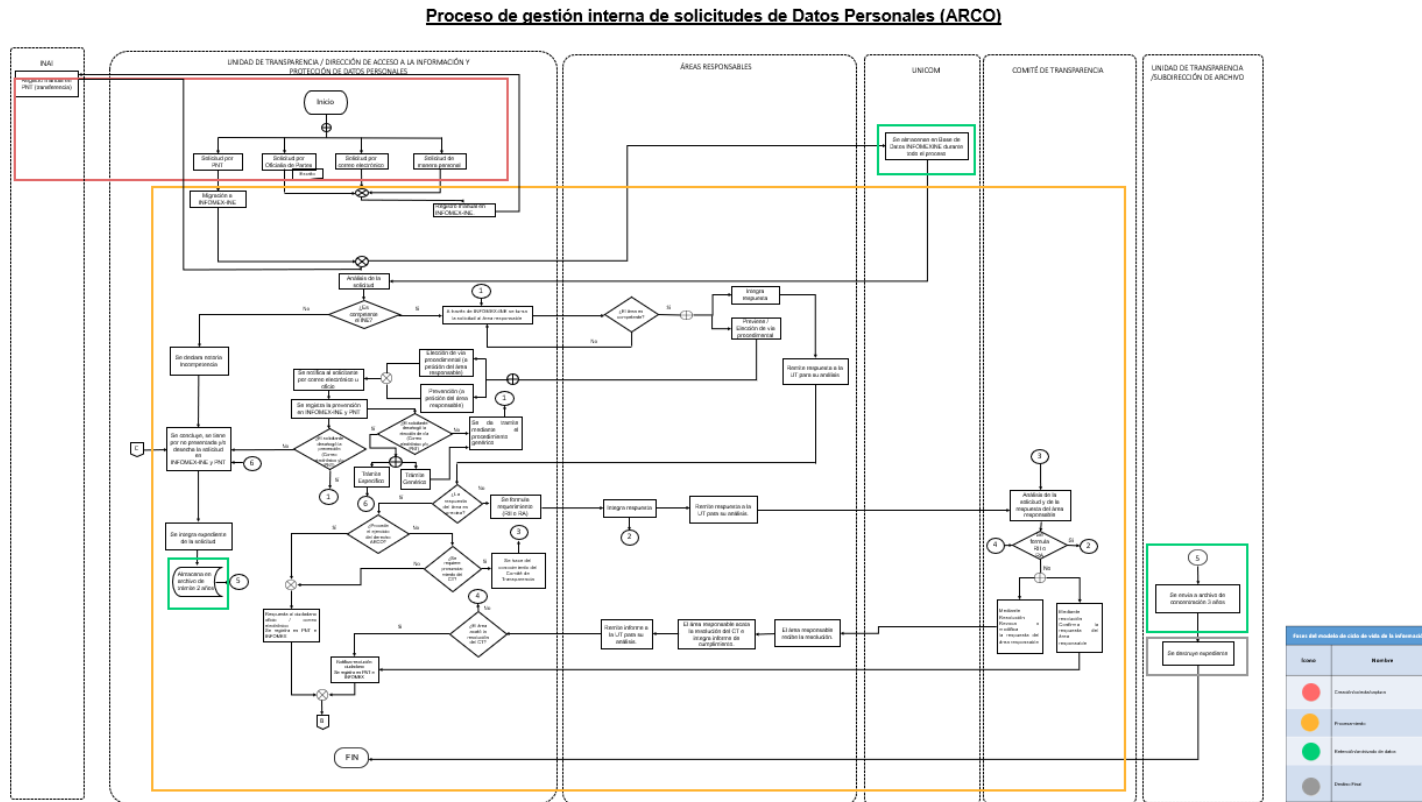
Proceso de gestión interna de solicitudes de Datos Personales (ARCO)

INAI

Registro manual en PNT (transferencia)

UNIDAD DE TRANSPARENCIA / DIRECCIÓN DE ACCESO A LA INFORMACIÓN Y PROTECCIÓN DE DATOS PERSONALES

ÁREAS RESPONSABLES

UNICOM

COMITÉ DE TRANSPARENCIA

UNIDAD DE TRANSPARENCIA /SUBDIRECCIÓN DE ARCHIVO

Inicio

Solicitud por PNT

Solicitud por Oficialía de Partes

Escrito

Solicitud por correo electrónico

Solicitud de manera personal

Migración a INFOMEX-INE

Registro manual en INFOMEX-INE.

Se almacenan en Base de Datos INFOMEX-INE durante todo el proceso

Análisis de la solicitud

¿Es competente el INE?

No

Sí

1

A través de INFOMEX-INE se turna la solicitud al área responsable

¿El área es competente?

Sí

No

Integra respuesta

Previene / Elección de vía procedimental

Se declara notoria incompetencia

Elección de vía procedimental (a petición del área responsable)

Se notifica al solicitante por correo electrónico u oficio

Prevención (a petición del área responsable)

Se registra la prevención en INFOMEX-INE y PNT

1

Remite respuesta a la UT para su análisis.

C

Se concluye, se tiene por no presentada y/o desecha la solicitud en INFOMEX-INE y PNT

No

6

¿El solicitante desahogó la prevención (Correo electrónico u oficio)?

Sí

1

¿El solicitante desahogó la elección de vía (Correo electrónico u oficio)?

No

Sí

Se da cambio mediante el procedimiento genérico

Trámite Específico

Trámite Genérico

6

Sí

¿La respuesta del área es genérica?

No

Se formula requerimiento (RII o RIA)

Integra respuesta

2

Remite respuesta a la UT para su análisis.

3

Análisis de la solicitud y de la respuesta del área responsable

Se integra expediente de la solicitud

Sí

¿Procede el ejercicio del derecho ARCO?

No

3

Se turna del conocimiento del Comité de Transparencia

¿Se requiere presentar medio del CT?

No

Sí

4

Formula RII o RIA

Sí

2

Almacena en archivo de trámite 2 años

5

Resuelve al ciudadano: oficio / correo electrónico Se registra en PNT e INFOMEX

4

No

Sí

¿El área notifica la resolución del CT?

Remite informe a la UT para su análisis.

El área responsable acata la resolución del CT e integra informe de cumplimiento.

El área responsable recibe la resolución.

Mediante Resolución Revoca o modifica la respuesta del área responsable

Mediante resolución Confirma la respuesta del área responsable

5

Se envía a archivo de concentración 3 años

Se destruye expediente

Notifica resolución al ciudadano Se registra en PNT e INFOMEX

6

FIN

Fases del modelo de ciclo de vida de la información

| Icono | Nombre |
|---|---|
| | Creación/solicitud/captura |
| | Procesamiento |
| | Retención/almacén de datos |
| | Destino Final |